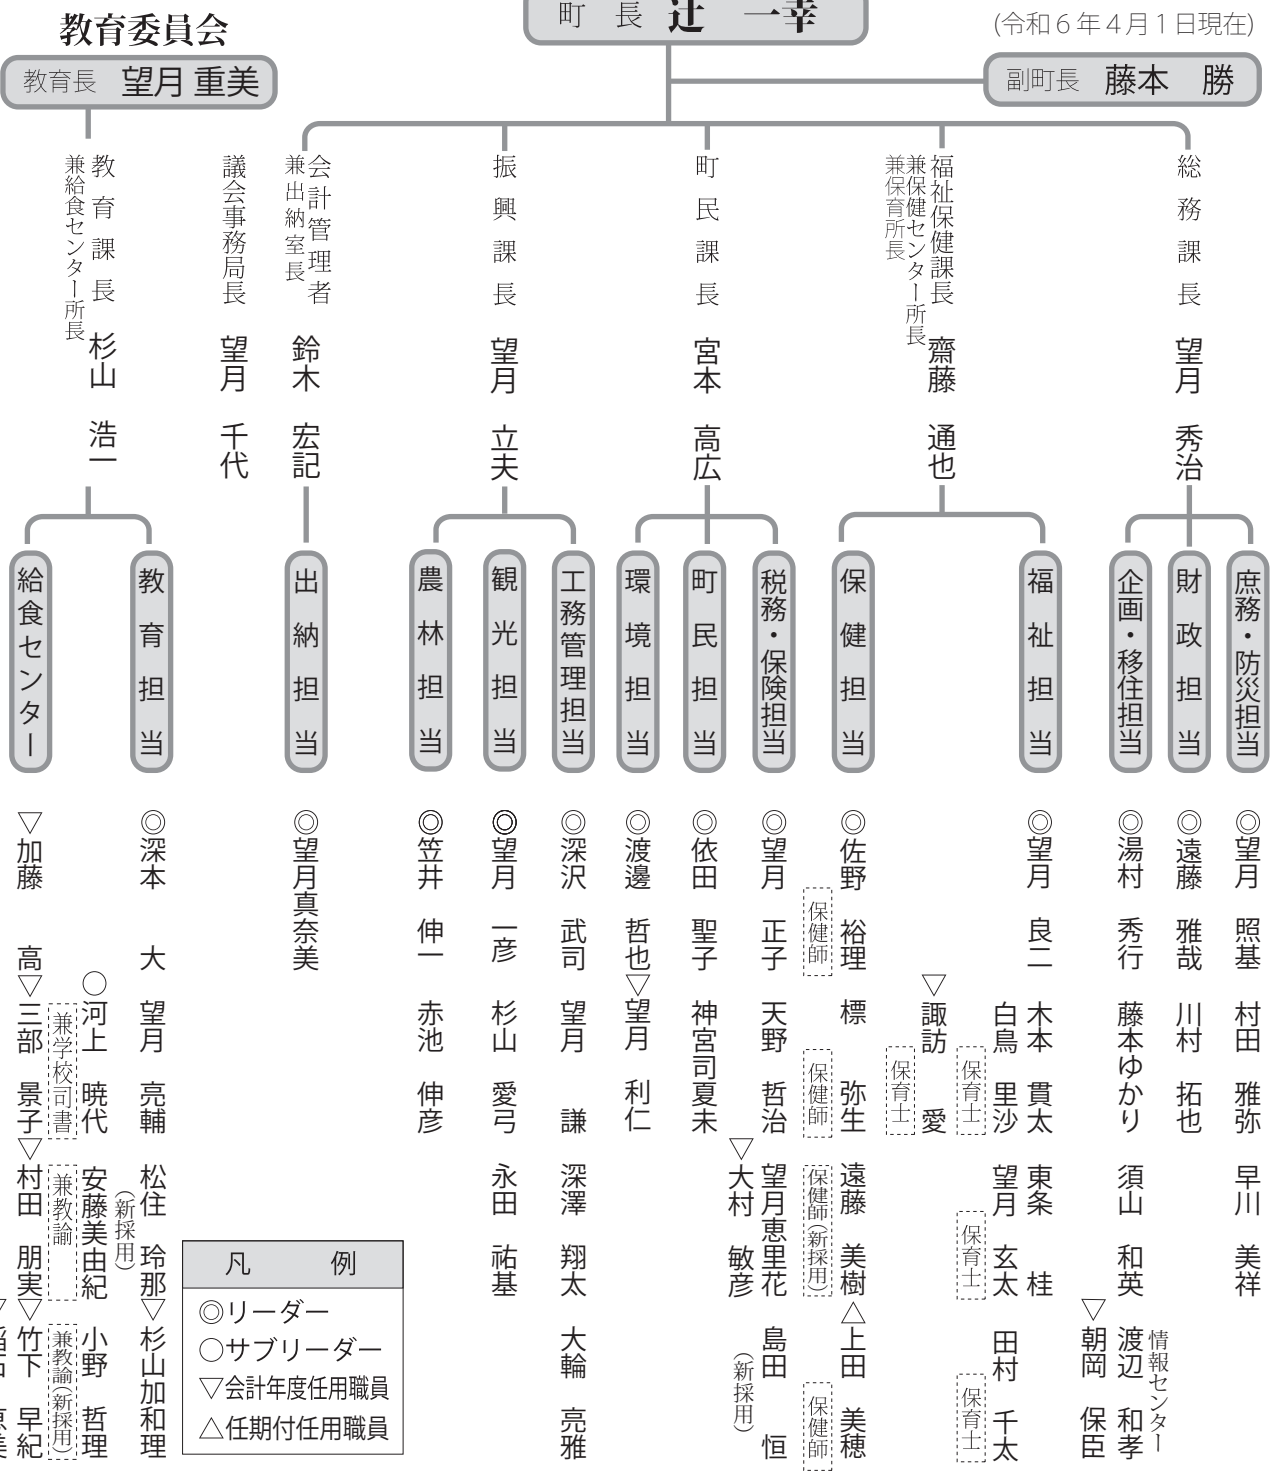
町長 辻 一幸

(令和６年４月１日現在)

教育委員会
教育長 望月 重美

副町長 藤本 勝

教育課長 兼給食センター所長 杉山 浩一

議会事務局長 望月 千代

会計管理者 兼出納室長 鈴木 宏記

振興課長 望月 立夫

町民課長 宮本 高広

福祉保健課長 兼保健センター所長 兼保育所長 齋藤 通也

総務課長 望月 秀治

給食センター
▽加藤 高
▽三部 景子
▽村田 朋実
▽竹下 早紀
▽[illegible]

教育担当
◎深本 大
望月 亮輔
松住 玲那 (新採用)
▽杉山加和理
○河上 暁代 兼学校司書
安藤美由紀 兼教諭
小野 哲理 兼教諭(新採用)

出納担当
◎望月真奈美

農林担当
◎笠井 伸一
赤池 伸彦

観光担当
◎望月 一彦
杉山 愛弓
永田 祐基

工務管理担当
◎深沢 武司
望月 謙
深澤 翔太
大輪 亮雅

環境担当
◎渡邊 哲也
▽望月 利仁

町民担当
◎依田 聖子
神宮司夏未

税務・保険担当
◎望月 正子
天野 哲治
望月恵里花
島田 恒 (新採用)
▽大村 敏彦

保健担当
◎佐野 裕理 保健師
標 弥生 保健師
遠藤 美樹 保健師(新採用)
△上田 美穂 保健師

福祉担当
◎望月 良二
木本 貫太
東条 桂
白鳥 里沙 保育士
望月 玄太 保育士
田村 千太 保育士
▽諏訪 愛 保育士

企画・移住担当
◎湯村 秀行
藤本ゆかり
須山 和英
渡辺 和孝 情報センター
▽朝岡 保臣

財政担当
◎遠藤 雅哉
川村 拓也

庶務・防災担当
◎望月 照基
村田 雅弥
早川 美祥

凡例
◎リーダー
○サブリーダー
▽会計年度任用職員
△任期付任用職員